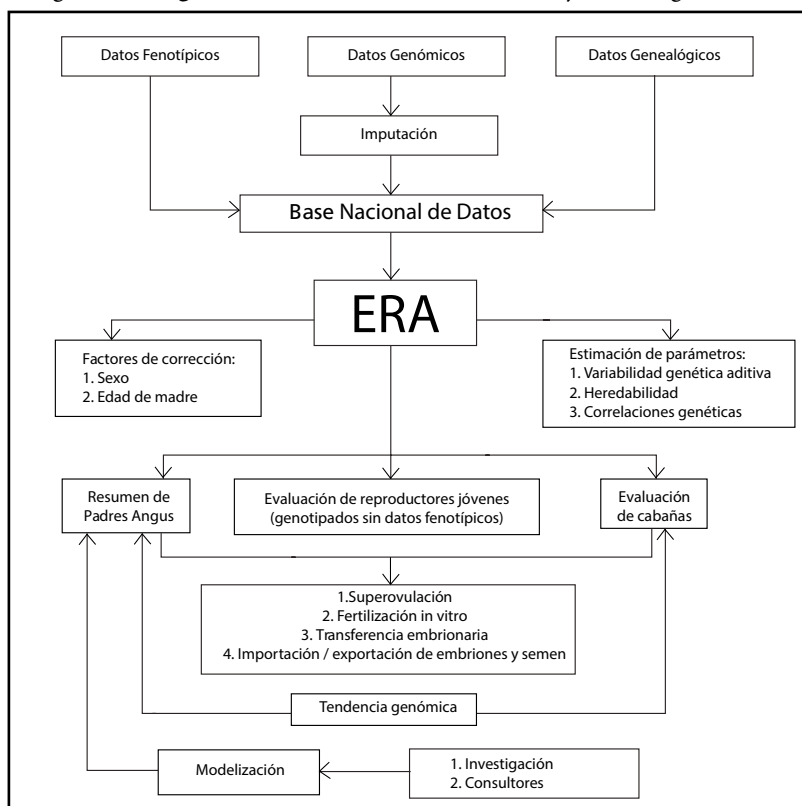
Datos Fenotípicos

Datos Genómicos

Datos Genealógicos

Imputación

Base Nacional de Datos

ERA

Factores de corrección:
1. Sexo
2. Edad de madre

Estimación de parámetros:
1. Variabilidad genética aditiva
2. Heredabilidad
3. Correlaciones genéticas

Resumen de Padres Angus

Evaluación de reproductores jóvenes (genotipados sin datos fenotípicos)

Evaluación de cabañas

1.Superovulación
2. Fertilización in vitro
3. Transferencia embrionaria
4. Importación / exportación de embriones y semen

Tendencia genómica

Modelización

1. Investigación
2. Consultores